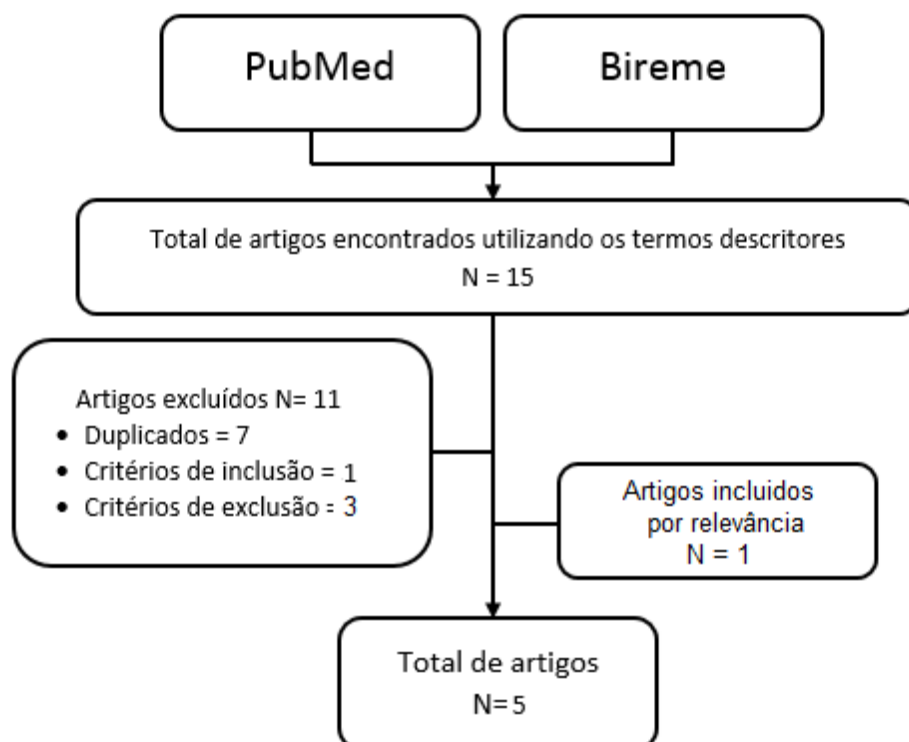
PubMed

Bireme

Total de artigos encontrados utilizando os termos descritores
N = 15

Artigos excluídos N= 11
- Duplicados = 7
- Critérios de inclusão = 1
- Critérios de exclusão = 3

Artigos incluidos por relevância
N = 1

Total de artigos
N= 5